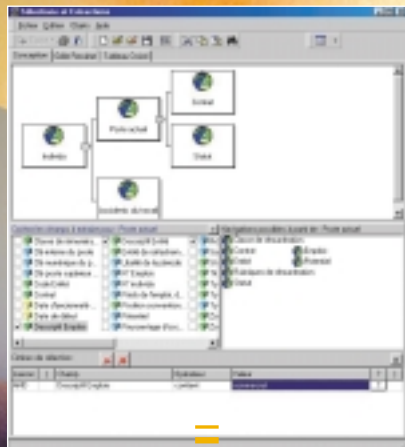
Sélections et Extractions
Fichier Édition Objets Aide
Description Grille Résultat Tableau Croisé
Individu
Poste actuel
Contrat
Statut
Incidents de travail
Individu
Poste actuel
Contrat
Statut
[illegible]
Description d'Emploi
Catégorie
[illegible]
Date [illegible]
Descriptif Emploi
Groupe de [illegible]
N° Emploi
N° Individu
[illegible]
Contrat
Statut
Emploi
Potentiel
Critères de sélection
Opérateur
Valeur
Descriptif Emploi
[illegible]